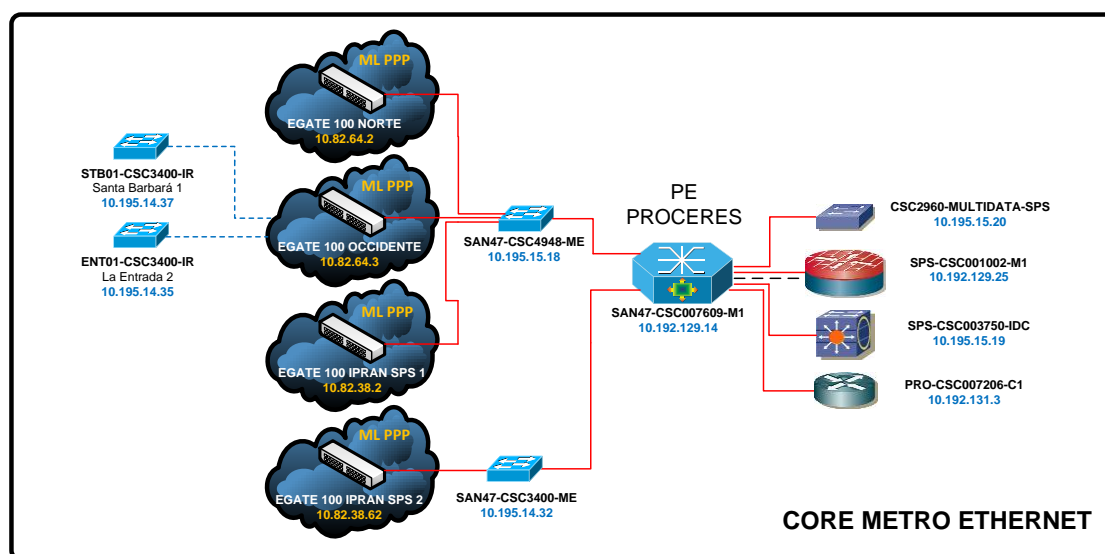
ML PPP
EGATE 100 NORTE
10.82.64.2

STB01-CSC3400-IR
Santa Barbará 1
10.195.14.37

ML PPP
EGATE 100 OCCIDENTE
10.82.64.3

ENT01-CSC3400-IR
La Entrada 2
10.195.14.35

ML PPP
EGATE 100 IPRAN SPS 1
10.82.38.2

ML PPP
EGATE 100 IPRAN SPS 2
10.82.38.62

SAN47-CSC4948-ME
10.195.15.18

PE
PROCERES

SAN47-CSC007609-M1
10.192.129.14

SAN47-CSC3400-ME
10.195.14.32

CSC2960-MULTIDATA-SPS
10.195.15.20

SPS-CSC001002-M1
10.192.129.25

SPS-CSC003750-IDC
10.195.15.19

PRO-CSC007206-C1
10.192.131.3

CORE METRO ETHERNET